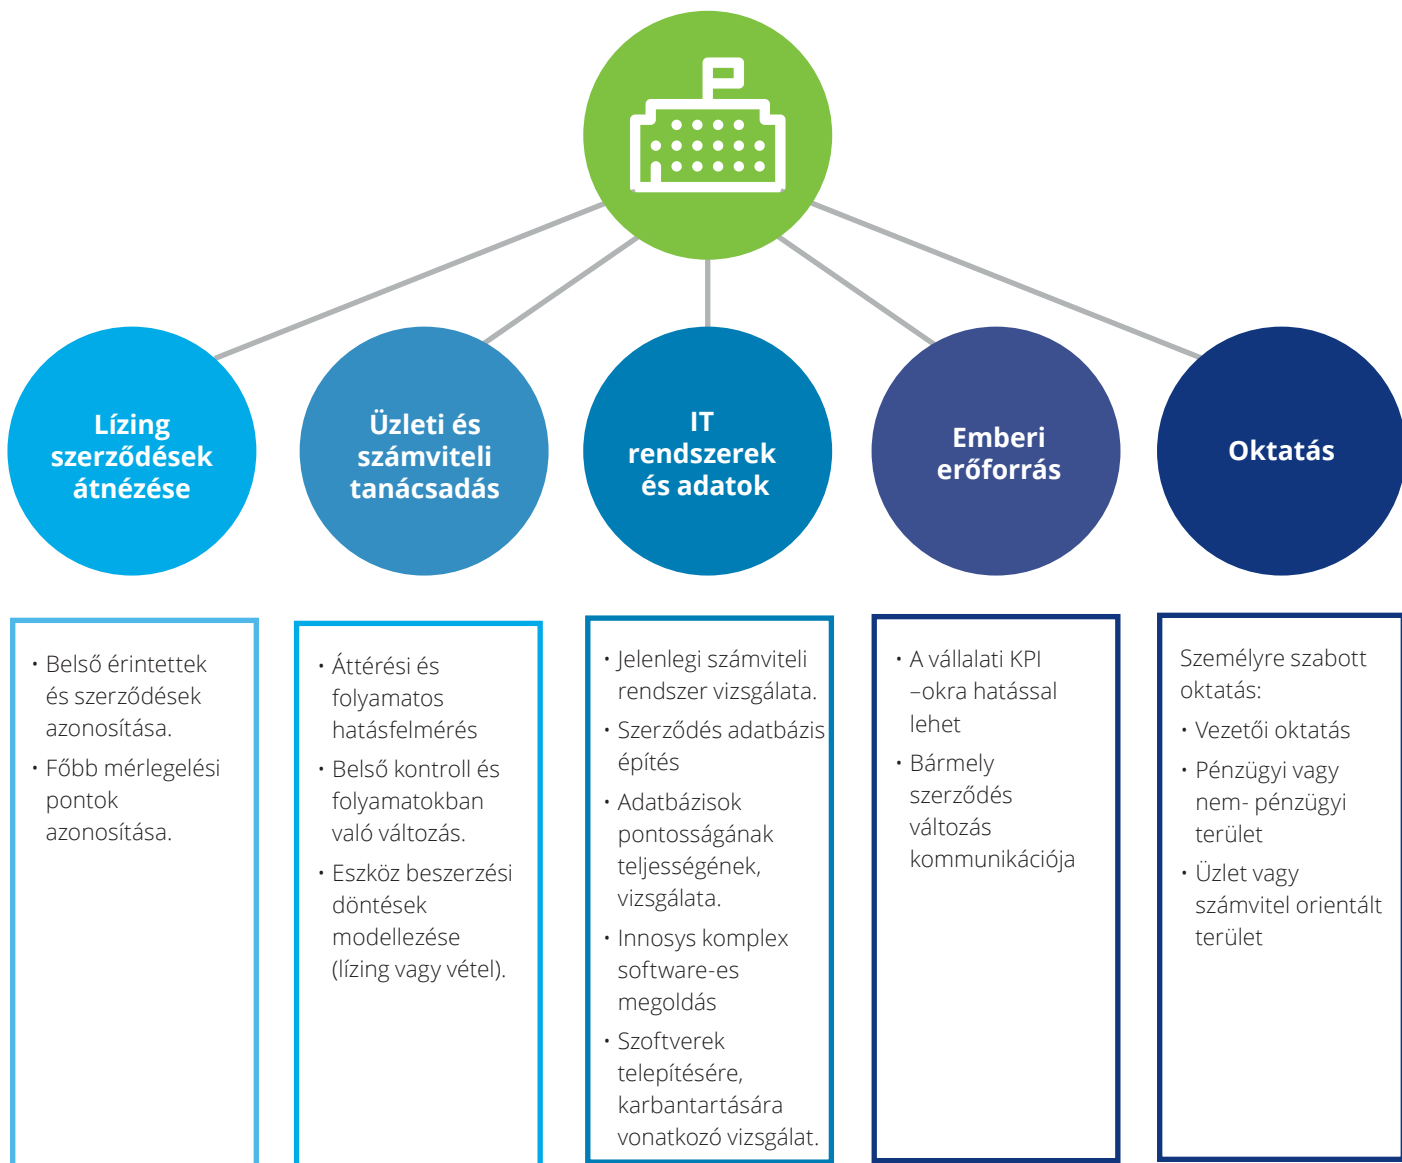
Lízing szerződések átnézése

Üzleti és számviteli tanácsadás

IT rendszerek és adatok

Emberi erőforrás

Oktatás

• Belső érintettek és szerződések azonosítása.
• Főbb mérlegelési pontok azonosítása.

• Áttérési és folyamatos hatásfelmérés
• Belső kontroll és folyamatokban való változás.
• Eszköz beszerzési döntések modellezése (lízing vagy vétel).

• Jelenlegi számviteli rendszer vizsgálata.
• Szerződés adatbázis építés
• Adatbázisok pontosságának teljességének, vizsgálata.
• Innosys komplex software-es megoldás
• Szoftverek telepítésére, karbantartására vonatkozó vizsgálat.

• A vállalati KPI –okra hatással lehet
• Bármely szerződés változás kommunikációja

Személyre szabott oktatás:
• Vezetői oktatás
• Pénzügyi vagy nem- pénzügyi terület
• Üzlet vagy számvitel orientált terület